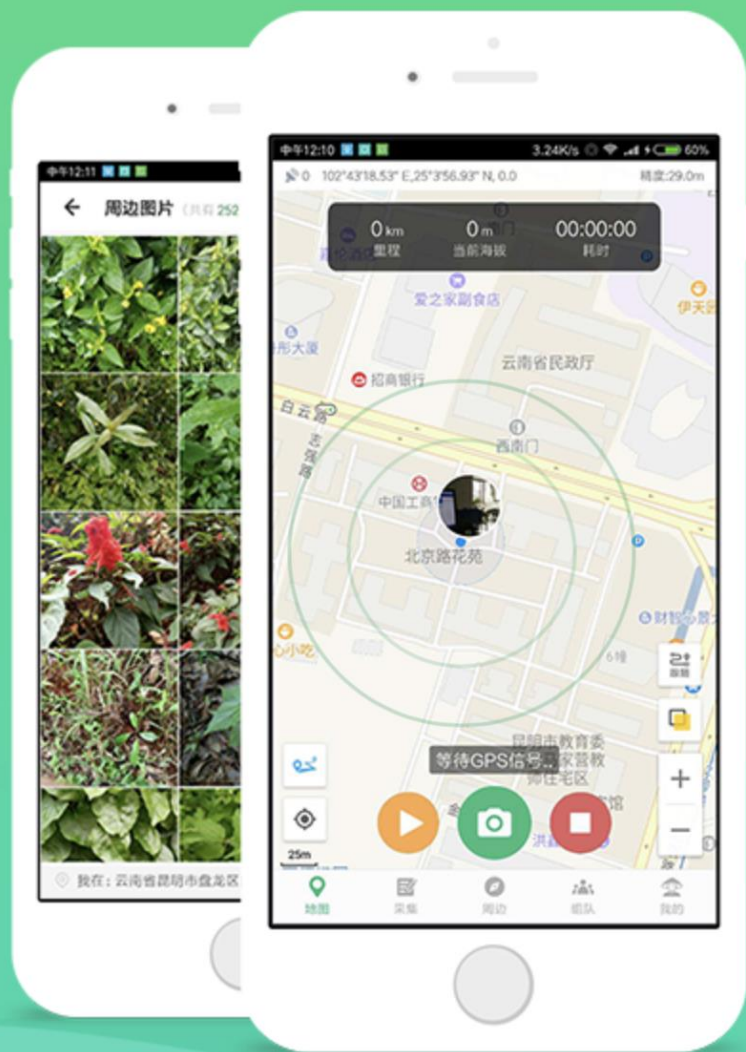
中午12:11

周边图片 (共有 252

我在：云南省昆明市盘龙区

中午12:10

3.24K/s 60%

0 102°43'18.53" E,25°3'56.93" N, 0.0

精度:29.0m

0 km
里程

0 m
当前海拔

00:00:00
耗时

爱之家副食店

伊天

形大厦

云南省民政厅

招商银行

白云路

志强路

西南门

中国工商

北京路花苑

财智

小吃

6幢

昆明市教育委

等待GPS信号

25m

地图

采集

周边

组队

我的